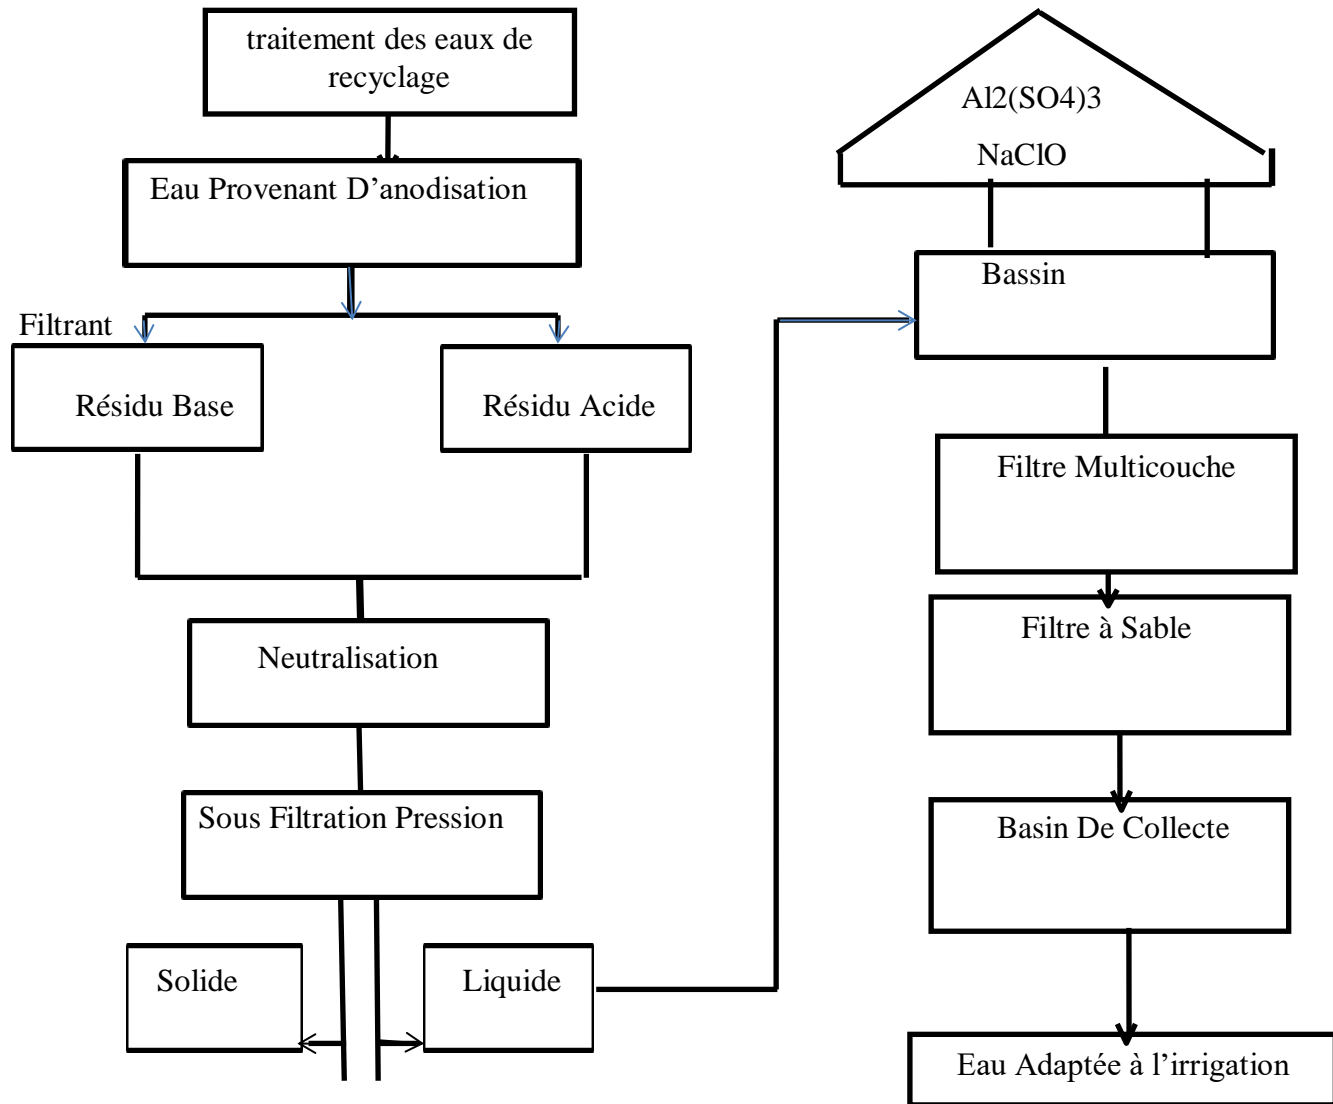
traitement des eaux de recyclage

Eau Provenant D’anodisation

Filtrant

Résidu Base

Résidu Acide

Neutralisation

Sous Filtration Pression

Solide

Liquide

Al2(SO4)3

NaClO

Bassin

Filtre Multicouche

Filtre à Sable

Basin De Collecte

Eau Adaptée à l’irrigation